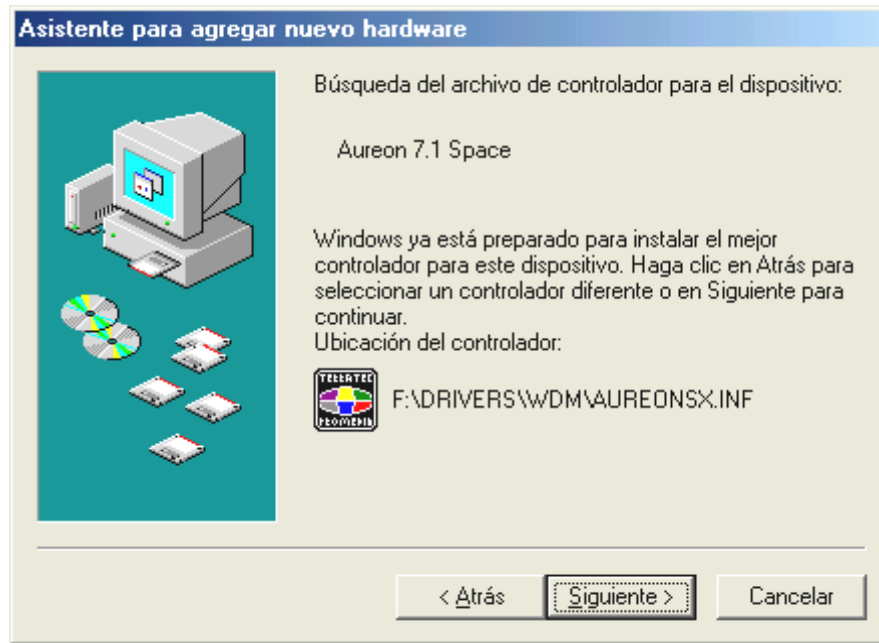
Asistente para agregar nuevo hardware

Búsqueda del archivo de controlador para el dispositivo:

Aureon 7.1 Space

Windows ya está preparado para instalar el mejor controlador para este dispositivo. Haga clic en Atrás para seleccionar un controlador diferente o en Siguiente para continuar.
Ubicación del controlador:

TERRATEC PROMEDIA

F:\DRIVERS\WDM\AUREONSX.INF

< Atrás

Siguiente >

Cancelar